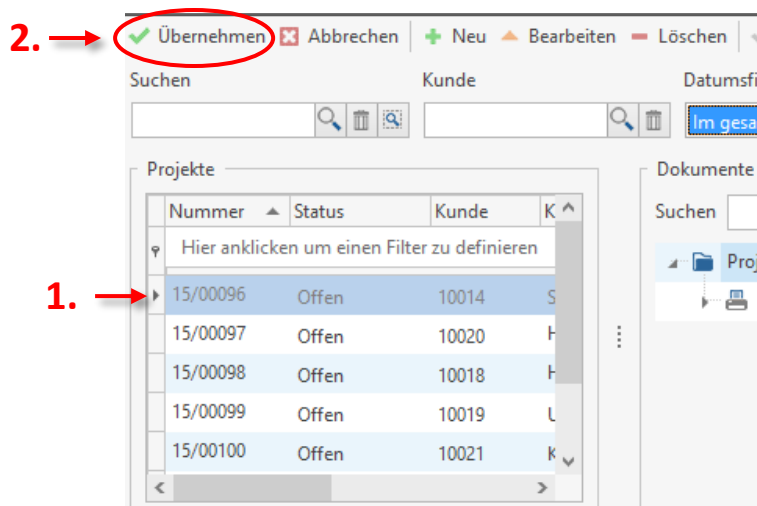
2. Übernehmen Abbrechen Neu Bearbeiten Löschen

Suchen

Kunde

Datumsfi

Im gesa

Projekte

| Nummer | Status | Kunde | K |
|---|---|---|---|
| Hier anklicken um einen Filter zu definieren | | | |
| 15/00096 | Offen | 10014 | S |
| 15/00097 | Offen | 10020 | H |
| 15/00098 | Offen | 10018 | H |
| 15/00099 | Offen | 10019 | U |
| 15/00100 | Offen | 10021 | K |

1.

Dokumente

Suchen

Proj